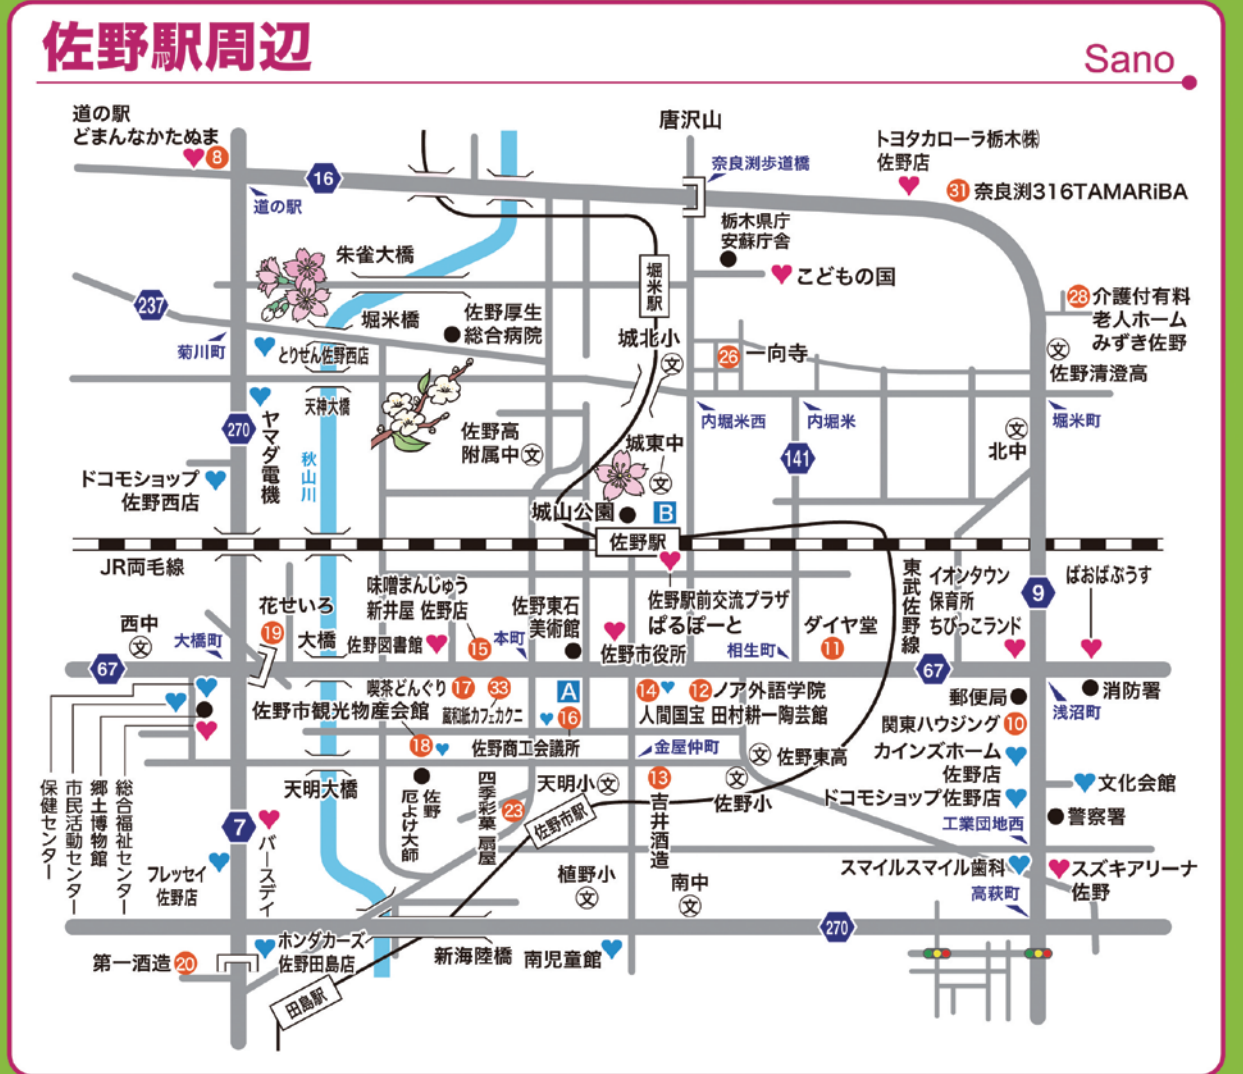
佐野駅周辺

Sano

道の駅
どまんなかたぬま 8

16

道の駅

唐沢山

奈良渕歩道橋

トヨタカローラ栃木㈱
佐野店

31 奈良渕316TAMARiBA

朱雀大橋

栃木県庁
安蘇庁舎

堀米駅

こどもの国

237

堀米橋

佐野厚生
総合病院

28 介護付有料
老人ホーム
みずき佐野

菊川町

とりせん佐野西店

城北小

26 一向寺

佐野清澄高

天神大橋

270

ヤマダ電機

秋山川

佐野高
附属中

内堀米西

内堀米

堀米町

城東中

141

北中

ドコモショップ
佐野西店

城山公園

B

佐野駅

JR両毛線

味噌まんじゅう
新井屋 佐野店

佐野東石
美術館

佐野駅前交流プラザ
ぱるぽーと

東武佐野線

イオンタウン
保育所
ちびっこランド

9

ばおばぶうす

西中

花せいろ 19

大橋町

大橋

佐野図書館

15

本町

佐野市役所

相生町

ダイヤ堂 11

67

67

喫茶どんぐり 17 33

A

14 12 ノア外語学院

郵便局

消防署

佐野市観光物産会館

蔵和紙カフェカクニ

16

人間国宝 田村耕一陶芸館

関東ハウジング 10

浅沼町

18

佐野商工会議所

金屋仲町

佐野東高

カインズホーム
佐野店

文化会館

保健センター

市民活動センター

郷土博物館

総合福祉センター

天明大橋

厄よけ大師

佐野

四季彩菓 扇屋

23

天明小

13

吉井酒造

佐野小

ドコモショップ佐野店

警察署

佐野市駅

工業団地西

7

バースデイ

フレッセイ
佐野店

植野小

南中

スマイルスマイル歯科

スズキアリーナ
佐野

高萩町

270

ホンダカーズ
佐野田島店

第一酒造 20

新海陸橋

南児童館

田島駅